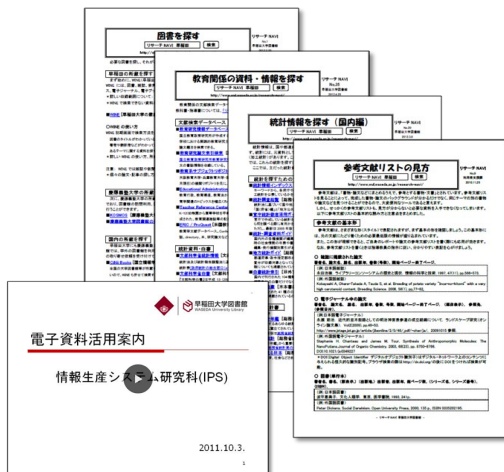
図書を探す

リサーチ NAVI　早稲田　検索

教育関係の資料・情報を探す

リサーチ NAVI　早稲田　検索

統計情報を探す（国内編）

リサーチ NAVI　早稲田　検索

参考文献リストの見方

リサーチ NAVI　早稲田　検索

早稲田大学図書館
WASEDA University Library

電子資料活用案内

情報生産システム研究科(IPS)

2011.10.3.

1